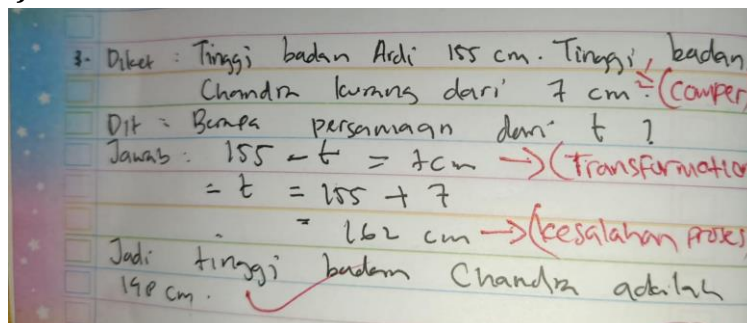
3. Diket : Tinggi badan Ardi 155 cm. Tinggi badan Chandra kurang dari 7 cm ÷ (Comper

Dit : Berapa persamaan dari t ?

Jawab : 155 - t = 7cm → (Transformatio
= t = 155 + 7
= 162 cm → (kesalahan proses

Jadi tinggi badan Chandra adalah 148 cm.